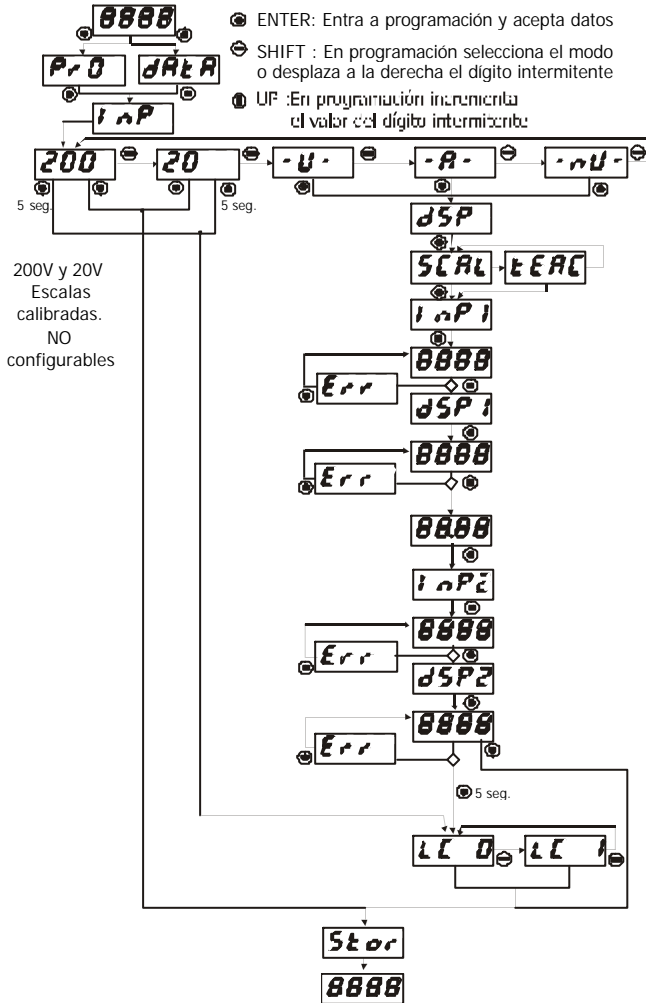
8888

ENTER: Entra a programación y acepta datos

SHIFT : En programación selecciona el modo o desplaza a la derecha el dígito intermitente

UP :En programación incrementa el valor del dígito intermitente

Pr0 dAtA

InP

200 20 -U- -A- -mU-

5 seg. 5 seg.

200V y 20V Escalas calibradas. NO configurables

dSP

SCAL tEAC

InP1

8888

Err

dSP1

8888

Err

88.88

InP2

8888

Err

dSP2

8888

Err

5 seg.

LC 0 LC 1

Stor

8888